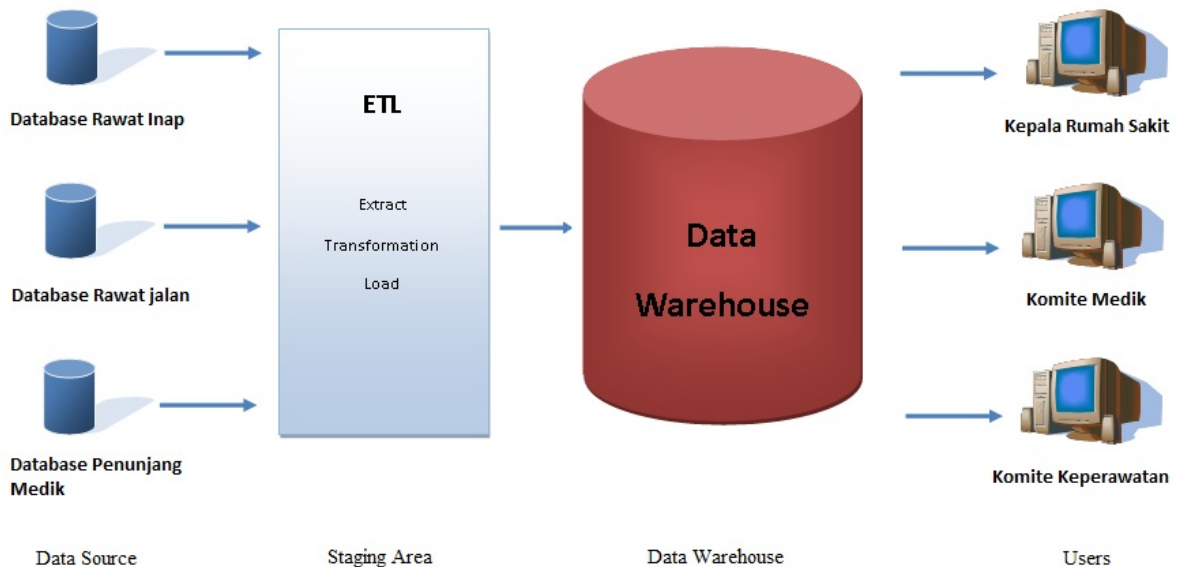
Database Rawat Inap

Database Rawat jalan

Database Penunjang Medik

ETL

Extract

Transformation

Load

Data Warehouse

Kepala Rumah Sakit

Komite Medik

Komite Keperawatan

Data Source

Staging Area

Data Warehouse

Users